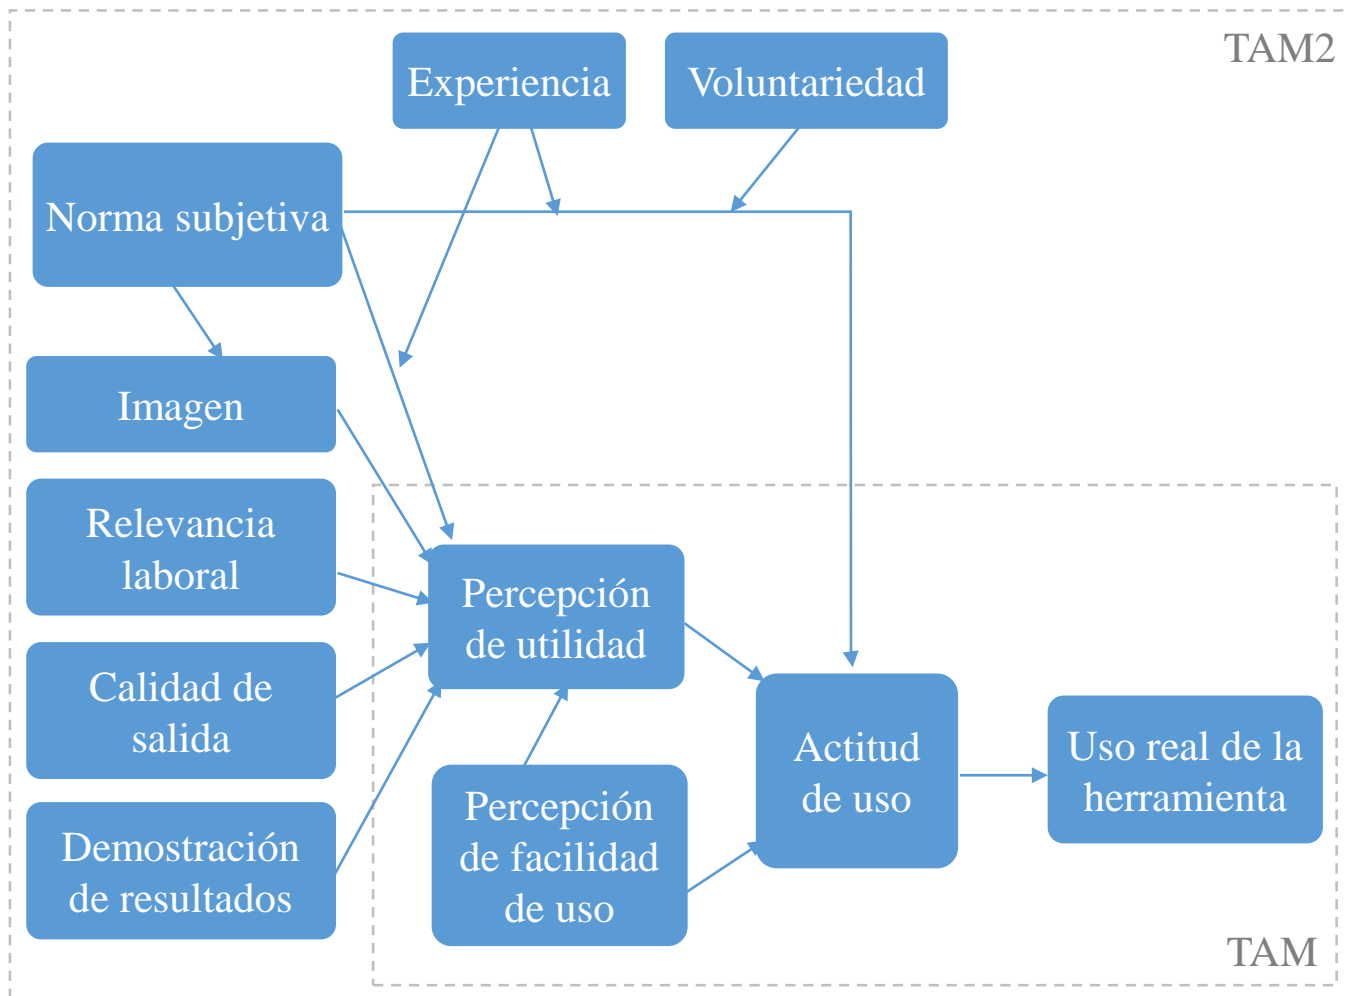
TAM2

Experiencia

Voluntariedad

Norma subjetiva

Imagen

Relevancia laboral

Calidad de salida

Demostración de resultados

Percepción de utilidad

Percepción de facilidad de uso

Actitud de uso

Uso real de la herramienta

TAM